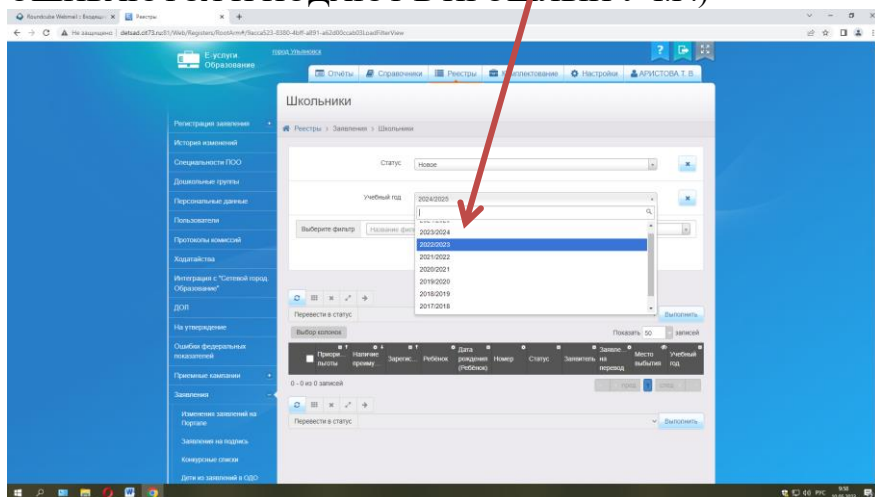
Roundcube Webmail :: Входящие × Реестры × +

Не защищено | detsad.ot73.ru:81/Web/Registers/RootArm#/8acca523-8380-4bf6-a891-a62d00ccab03/LoadFilterView

Е-услуги Образование

город Ульяновск

Отчёты Справочники Реестры Комплектование Настройки АРИСТОВА Т. В.

Школьники

Реестры > Заявления > Школьники

Регистрация заявления
История изменений
Специальности ПОО
Дошкольные группы
Персональные данные
Пользователи
Протоколы комиссий
Ходатайства
Интеграция с "Сетевой город. Образование"
ДОЛ
На утверждение
Ошибки федеральных показателей
Приемные кампании
Заявления
Изменения заявлений на Портале
Заявления на подпись
Конкурсные списки
Дети из заявлений в ОДО

Статус Новое

Учебный год 2024/2025

2023/2024
2022/2023
2021/2022
2020/2021
2019/2020
2018/2019
2017/2018

Выберите фильтр Название фильтра

Перевести в статус
Выполнить

Выбор колонок
Показать 50 записей

| | Приоритеты | Наличие преиму... | Зарегис... | Ребёнок | Дата рождения (Ребёнок) | Номер | Статус | Заявитель | Заявление на перевод | Место выбытия | Учебный год |
|---|---|---|---|---|---|---|---|---|---|---|---|

0 - 0 из 0 записей

Перевести в статус
Выполнить

РУС 9:58